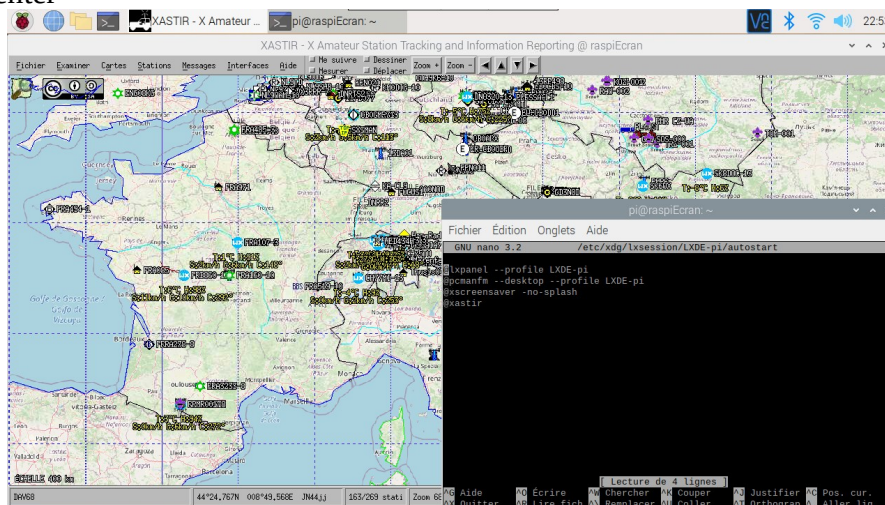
XASTIR - X Amateur ... pi@raspiEcran: ~

22:5

XASTIR - X Amateur Station Tracking and Information Reporting @ raspiEcran

Fichier Examiner Cartes Stations Messages Interfaces Aide

Me suivre Mesurer Dessiner Déplacer Zoom + Zoom -

Deutschland

Praha

Česko

Paris

Rennes

Golfe de Gascogne

Marseille

ECHELLE 400 km

pi@raspiEcran: ~

Fichier Édition Onglets Aide

GNU nano 3.2 /etc/xdg/lxsession/LXDE-pi/autostart

@lxpanel --profile LXDE-pi
@pcmanfm --desktop --profile LXDE-pi
@xscreensaver -no-splash
@xastir

[ Lecture de 4 lignes ]

^G Aide ^O Écrire ^W Chercher ^K Couper ^J Justifier ^C Pos. cur.
^X Quitter ^R Lire fich ^\ Remplacer ^U Coller ^T Orthograp ^_ Aller lig

DAV68 44°24.767N 008°49.568E JN44jj 163/269 stati Zoom 6